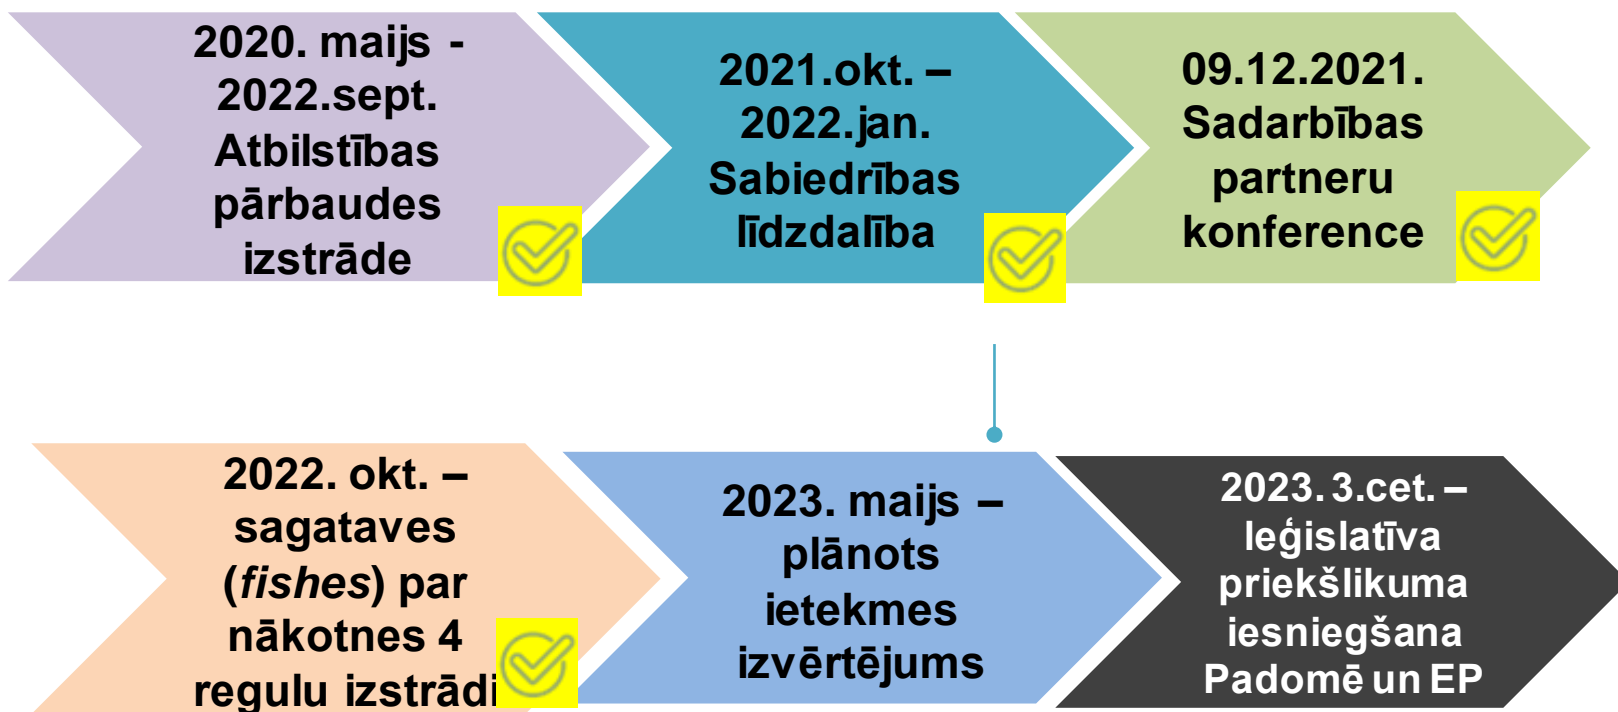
2020. maijs - 2022.sept. Atbilstības pārbaudes izstrāde

2021.okt. – 2022.jan. Sabiedrības līdzdalība

09.12.2021. Sadarbības partneru konference

2022. okt. – sagataves (*fishes*) par nākotnes 4 regulu izstrādi

2023. maijs – plānots ietekmes izvērtējums

2023. 3.cet. – leģislatīva priekšlikuma iesniegšana Padomē un EP